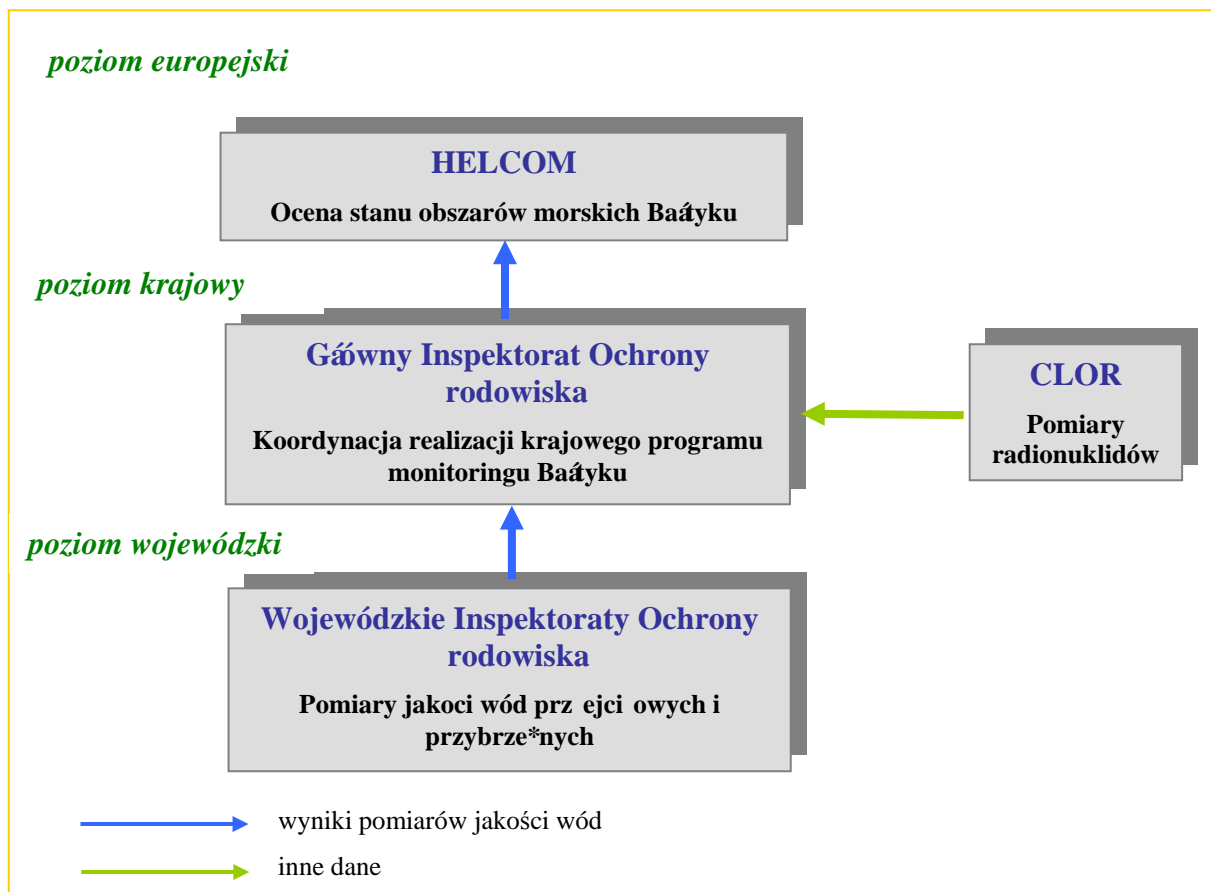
poziom europejski

HELCOM

Ocena stanu obszarów morskich Baáłyku

poziom krajowy

Gáówny Inspektorat Ochrony rodowiska

Koordynacja realizacji krajowego programu monitoringu Baáłyku

CLOR

Pomiary radionuklidów

poziom wojewódzki

Wojewódzkie Inspektoraty Ochrony rodowiska

Pomiary jakoci wód prz ejci owych i przybrze*nych

wyniki pomiarów jakości wód

inne dane